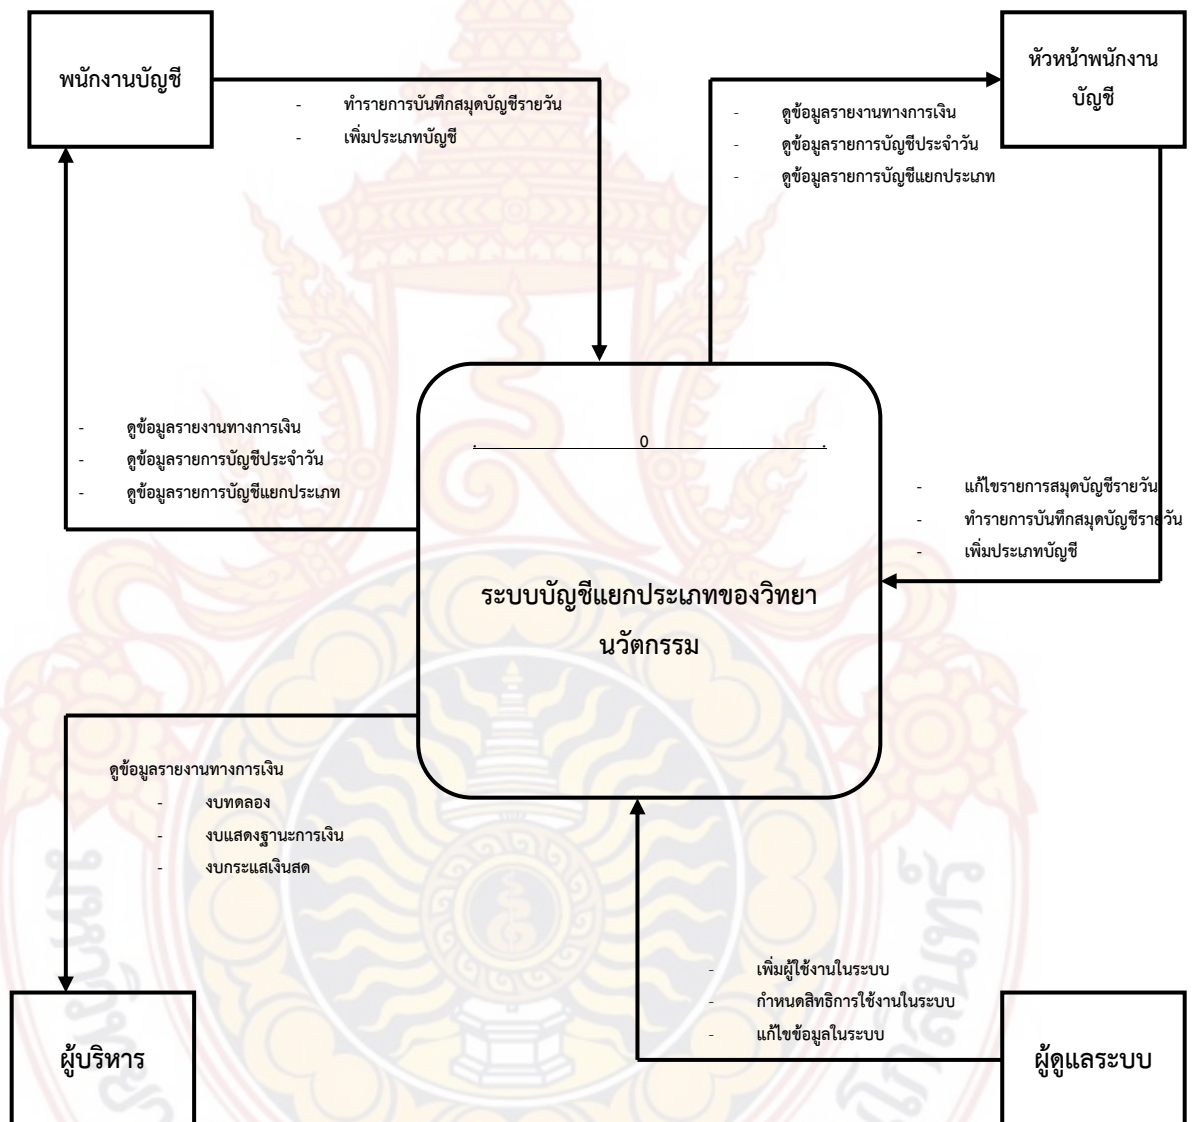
พนักงานบัญชี

- ทำรายการบันทึกสมุดบัญชีรายวัน
- เพิ่มประเภทบัญชี

หัวหน้าพนักงานบัญชี

- ดูข้อมูลรายงานทางการเงิน
- ดูข้อมูลรายการบัญชีประจำวัน
- ดูข้อมูลรายการบัญชีแยกประเภท

- ดูข้อมูลรายงานทางการเงิน
- ดูข้อมูลรายการบัญชีประจำวัน
- ดูข้อมูลรายการบัญชีแยกประเภท

0

ระบบบัญชีแยกประเภทของวิทยานวัตกรรม

- แก้ไขรายการสมุดบัญชีรายวัน
- ทำรายการบันทึกสมุดบัญชีรายวัน
- เพิ่มประเภทบัญชี

ดูข้อมูลรายงานทางการเงิน
- งบทดลอง
- งบแสดงฐานะการเงิน
- งบกระแสเงินสด

- เพิ่มผู้ใช้งานในระบบ
- กำหนดสิทธิการใช้งานในระบบ
- แก้ไขข้อมูลในระบบ

ผู้บริหาร

ผู้ดูแลระบบ